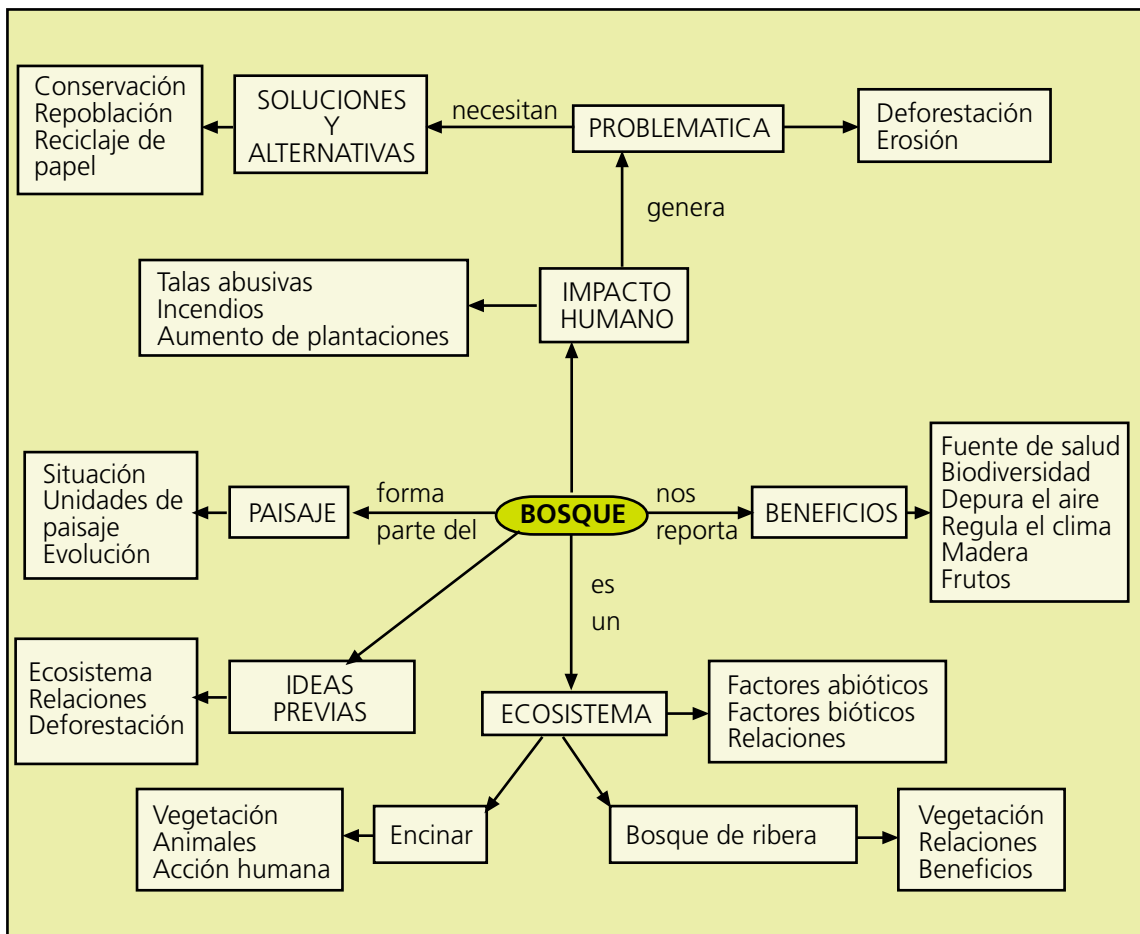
Conservación
Repoblación
Reciclaje de papel

SOLUCIONES Y ALTERNATIVAS

necesitan

PROBLEMATICA

Deforestación
Erosión

genera

Talas abusivas
Incendios
Aumento de plantaciones

IMPACTO HUMANO

Situación
Unidades de paisaje
Evolución

PAISAJE

forma parte del

BOSQUE

nos reporta

BENEFICIOS

Fuente de salud
Biodiversidad
Depura el aire
Regula el clima
Madera
Frutos

es un

Ecosistema
Relaciones
Deforestación

IDEAS PREVIAS

ECOSISTEMA

Factores abióticos
Factores bióticos
Relaciones

Vegetación
Animales
Acción humana

Encinar

Bosque de ribera

Vegetación
Relaciones
Beneficios